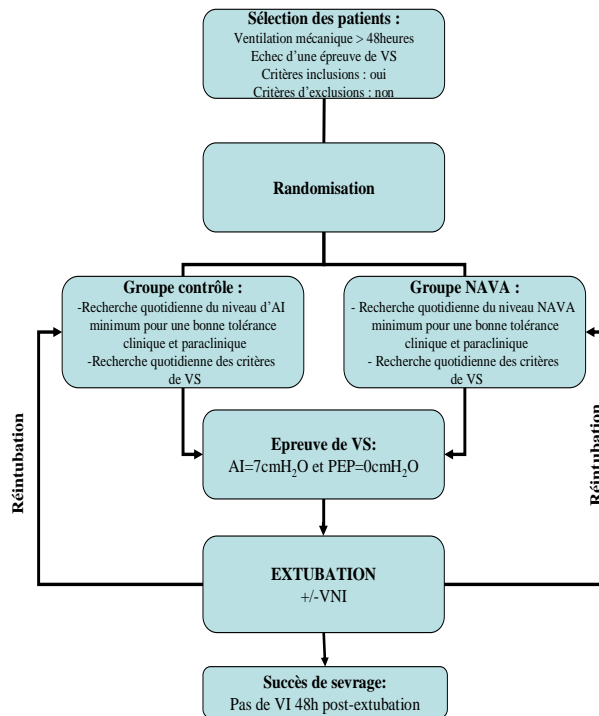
Sélection des patients :
Ventilation mécanique > 48heures
Echec d'une épreuve de VS
Critères inclusions : oui
Critères d'exclusions : non

Randomisation

Groupe contrôle :
-Recherche quotidienne du niveau d'AI minimum pour une bonne tolérance clinique et paraclinique
-Recherche quotidienne des critères de VS

Groupe NAVA :
- Recherche quotidienne du niveau NAVA minimum pour une bonne tolérance clinique et paraclinique
- Recherche quotidienne des critères de VS

Réintubation

Epreuve de VS:
AI=7cmH$_2$O et PEP=0cmH$_2$O

Réintubation

EXTUBATION
+/-VNI

Succès de sevrage:
Pas de VI 48h post-extubation